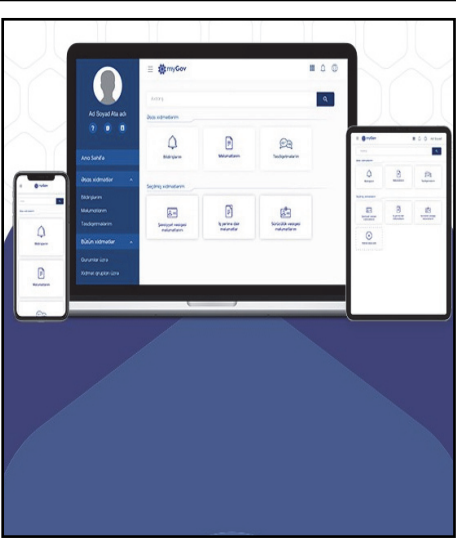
myGov

Axtarış

Ad Soyad Ata adı

Ana Səhifə

Şəxsi xidmətlər

Bildirişlər

Məlumatlarım

Təsdiqləmələrim

Bütün xidmətlər

Qurumlar üzrə

Xidmət qrupları üzrə

Şəxsi xidmətlərim

Bildirişlərim

Məlumatlarım

Təsdiqləmələrim

Seçilmiş xidmətlərim

Şəxsiyyət vəsiqəsi məlumatlarım

İş yerimə dair məlumatlar

Sürücülük vəsiqəsi məlumatlarım